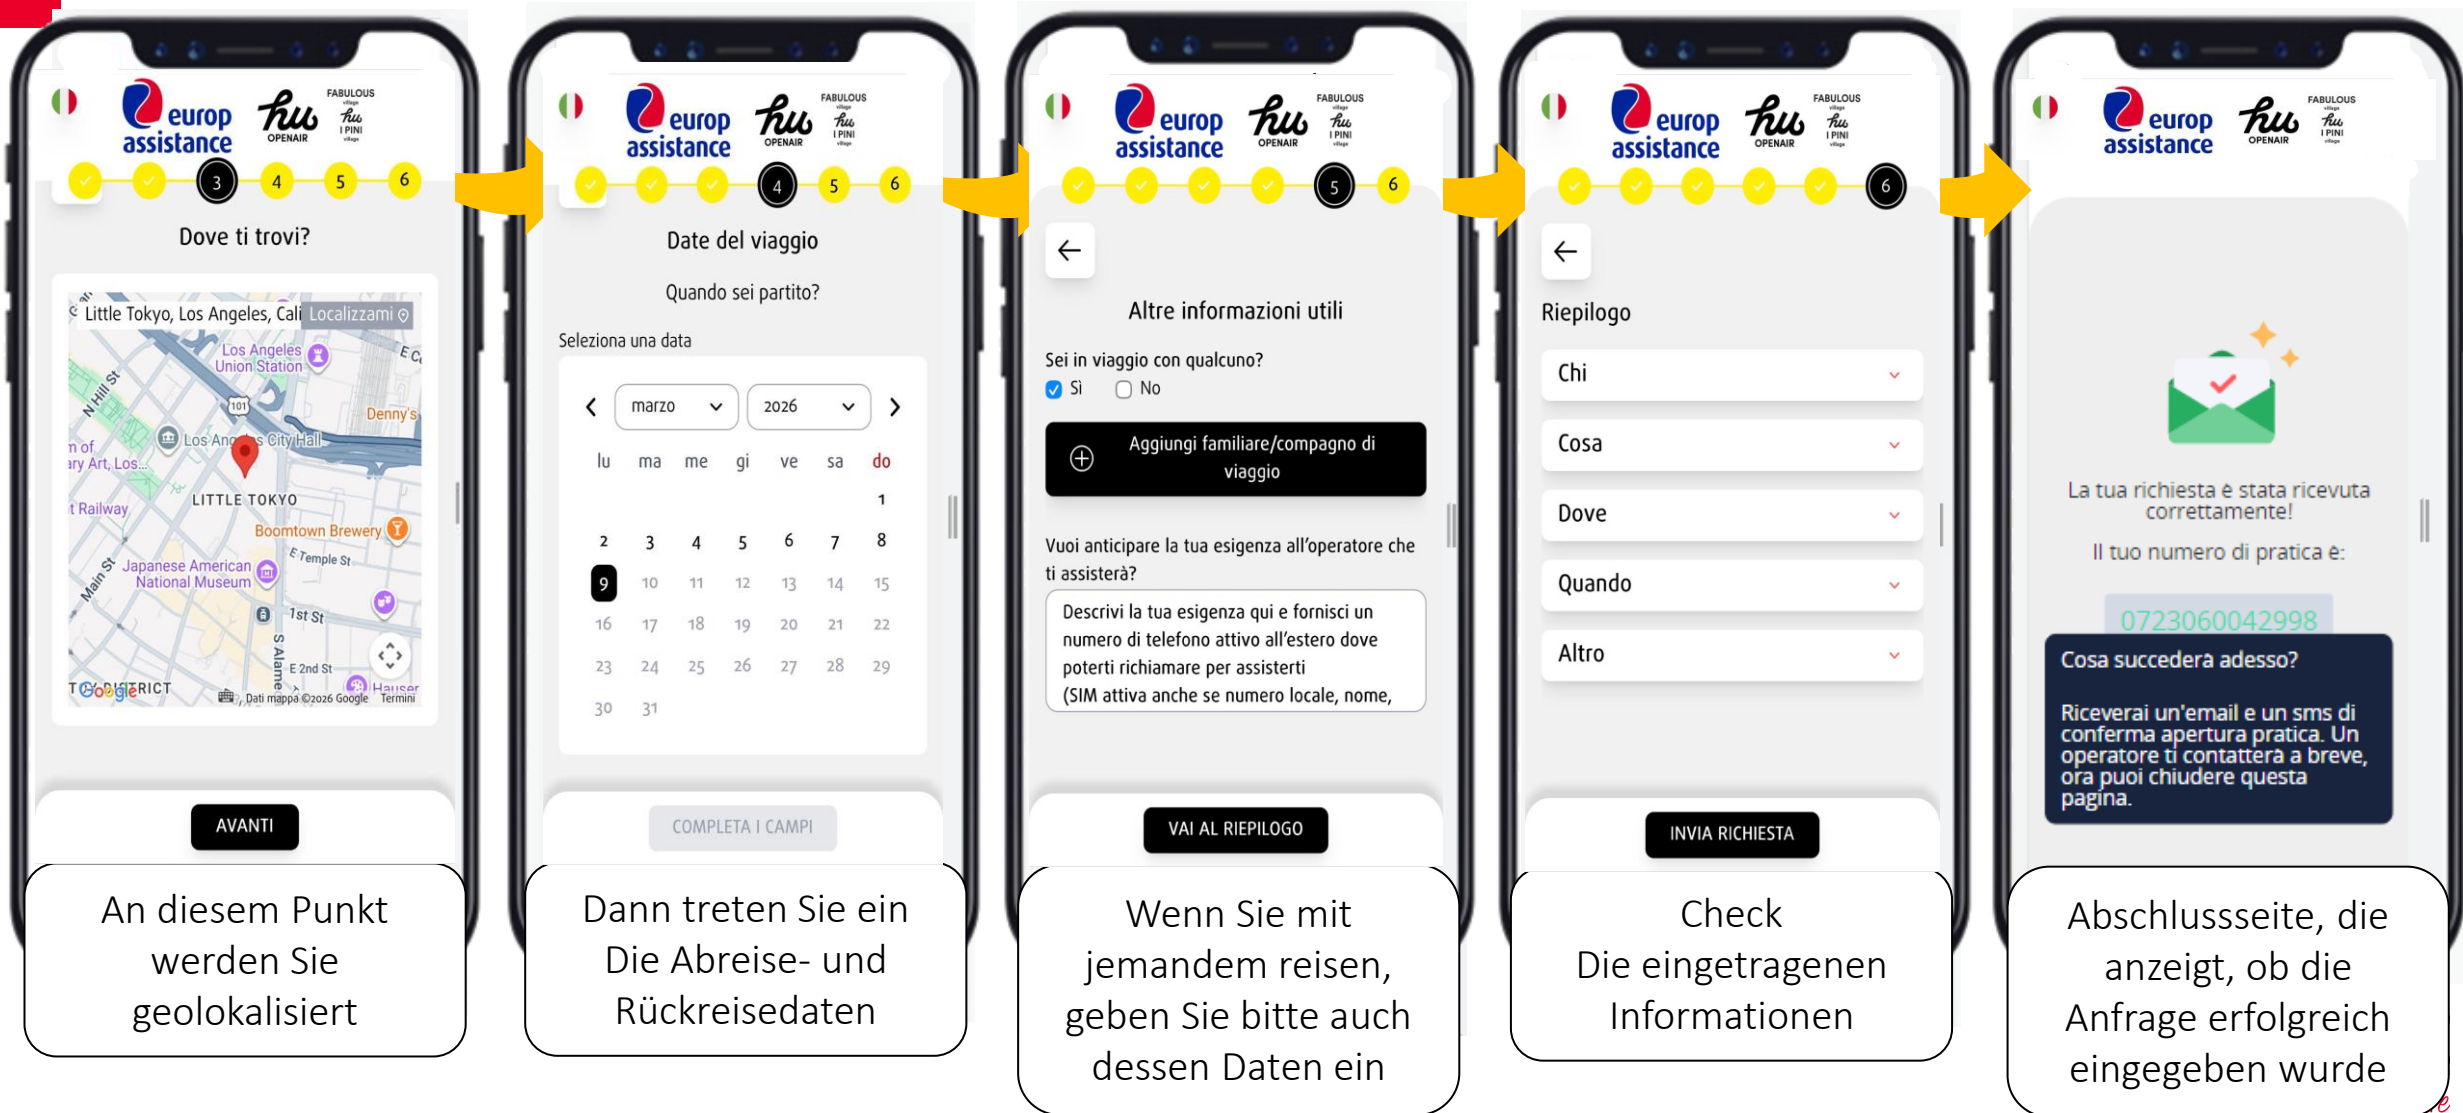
europ assistance

hu OPENAIR

FABULOUS village hu I PINI village

3 4 5 6

Dove ti trovi?

Little Tokyo, Los Angeles, Cali Localizzami

Los Angeles Union Station

N Hill St

101

Denny's

Los Angeles City Hall

E C

n of ary Art, Los...

t Railway

LITTLE TOKYO

Boomtown Brewery

E Temple St

Japanese American National Museum

Main St

1st St

S Alameda

E 2nd St

T DISTRICT

Hauser

Google

Dati mappa ©2026 Google Termini

AVANTI

An diesem Punkt werden Sie geolokalisiert

europ assistance

hu OPENAIR

FABULOUS village hu I PINI village

4 5 6

Date del viaggio

Quando sei partito?

Seleziona una data

marzo 2026

| lu | ma | me | gi | ve | sa | do |
|---|---|---|---|---|---|---|
| | | | | | | 1 |
| 2 | 3 | 4 | 5 | 6 | 7 | 8 |
| 9 | 10 | 11 | 12 | 13 | 14 | 15 |
| 16 | 17 | 18 | 19 | 20 | 21 | 22 |
| 23 | 24 | 25 | 26 | 27 | 28 | 29 |
| 30 | 31 | | | | | |

COMPLETA I CAMPI

Dann treten Sie ein Die Abreise- und Rückreisedaten

europ assistance

hu OPENAIR

FABULOUS village hu I PINI village

5 6

Altre informazioni utili

Sei in viaggio con qualcuno?

Sì No

Aggiungi familiare/compagno di viaggio

Vuoi anticipare la tua esigenza all'operatore che ti assisterà?

Descrivi la tua esigenza qui e fornisci un numero di telefono attivo all'estero dove poterti richiamare per assisterti (SIM attiva anche se numero locale, nome,

VAI AL RIEPILOGO

Wenn Sie mit jemandem reisen, geben Sie bitte auch dessen Daten ein

europ assistance

hu OPENAIR

FABULOUS village hu I PINI village

6

Riepilogo

Chi

Cosa

Dove

Quando

Altro

INVIA RICHIESTA

Check Die eingetragenen Informationen

europ assistance

hu OPENAIR

FABULOUS village hu I PINI village

La tua richiesta è stata ricevuta correttamente!

Il tuo numero di pratica è:

0723060042998

Cosa succederà adesso?

Riceverai un'email e un sms di conferma apertura pratica. Un operatore ti contatterà a breve, ora puoi chiudere questa pagina.

Abschlussseite, die anzeigt, ob die Anfrage erfolgreich eingegeben wurde